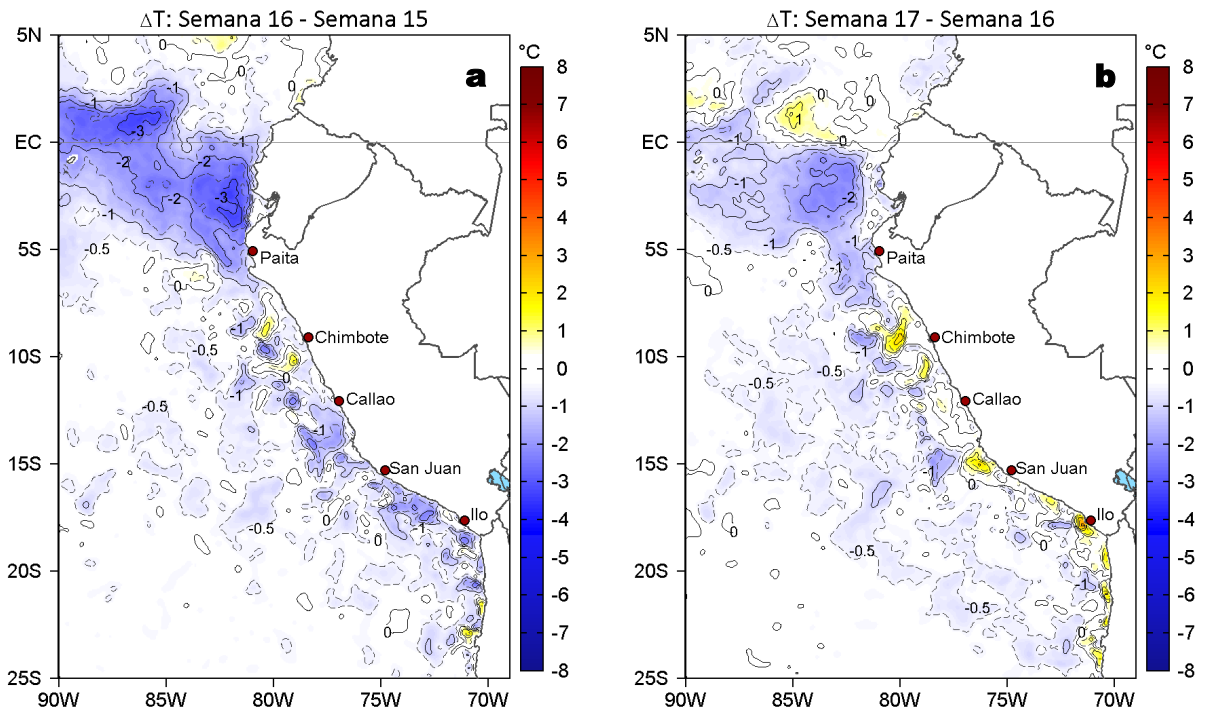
ΔT: Semana 16 - Semana 15

a

°C
8
7
6
5
4
3
2
1
0
-1
-2
-3
-4
-5
-6
-7
-8

5N
EC
5S
10S
15S
20S
25S
90W
85W
80W
75W
70W

-1
-1
-3
-2
-2
-3
-2
-1
-1
-0.5
0
0
-1
-0.5
0
-1
-1
-0.5
-0.5
0
-1
0
0

Paita
Chimbote
Callao
San Juan
Ilo

ΔT: Semana 17 - Semana 16

b

°C
8
7
6
5
4
3
2
1
0
-1
-2
-3
-4
-5
-6
-7
-8

5N
EC
5S
10S
15S
20S
25S
90W
85W
80W
75W
70W

0
1
0
-1
0
-1
-2
-1
-0.5
-1
-1
0
-1
-0.5
-0.5
-1
0
0
-0.5
0
-1
-0.5
0

Paita
Chimbote
Callao
San Juan
Ilo